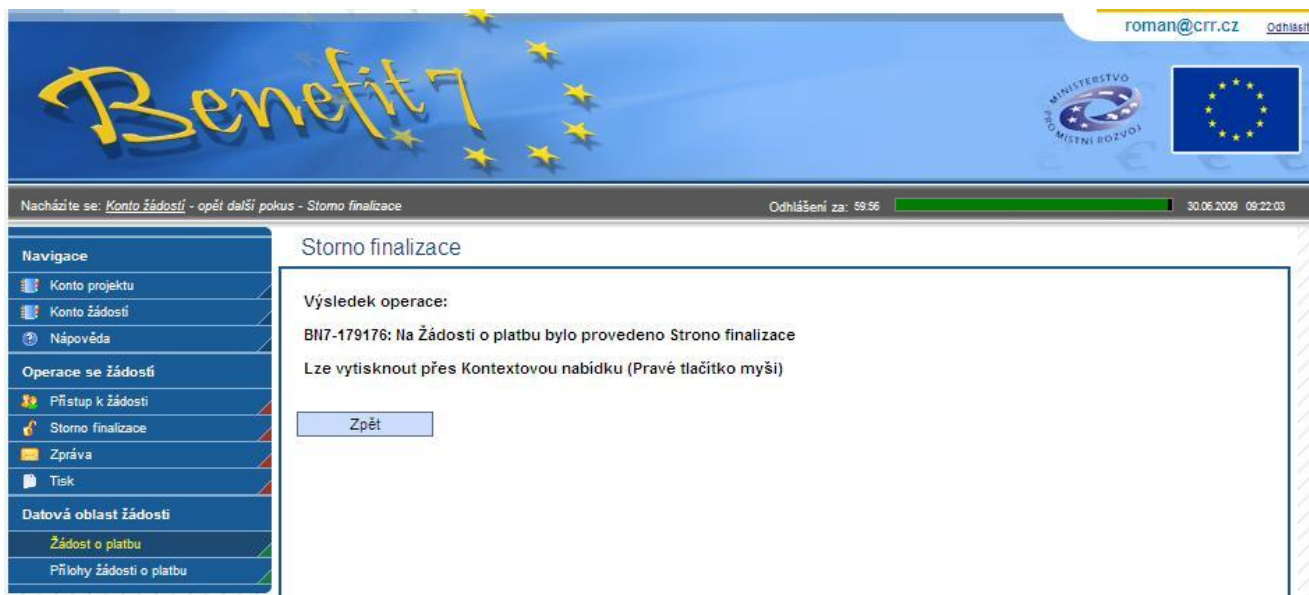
roman@crr.cz Odhlásit

Benefit7

MINISTERSTVO PRO MÍSTNÍ ROZVOJ

Nacházíte se: Konto žádostí - opět další pokus - Storno finalizace

Odhlášení za: 59:56

30.06.2009 09:22:03

Navigace
Konto projektu
Konto žádostí
Nápověda
Operace se žádostí
Přístup k žádosti
Storno finalizace
Zpráva
Tisk
Datová oblast žádosti
Žádost o platbu
Přílohy žádosti o platbu

Storno finalizace

Výsledek operace:

BN7-179176: Na Žádosti o platbu bylo provedeno Strono finalizace

Lze vytisknout přes Kontextovou nabídku (Pravé tlačítko myši)

Zpět